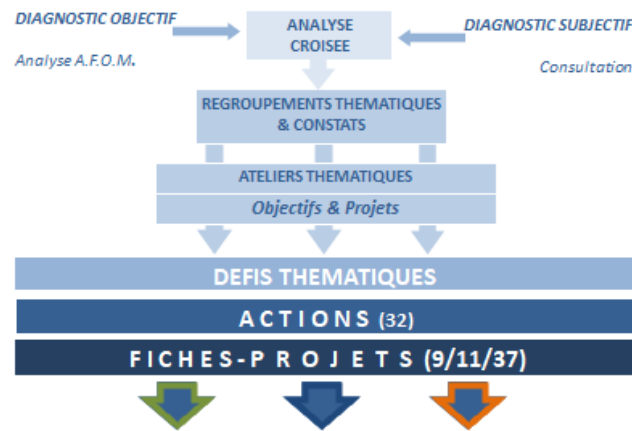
DIAGNOSTIC OBJECTIF

Analyse A.F.O.M.

ANALYSE CROISEE

DIAGNOSTIC SUBJECTIF

Consultation

REGROUPEMENTS THEMATIQUES & CONSTATS

ATELIERS THEMATIQUES

Objectifs & Projets

DEFIS THEMATIQUES

ACTIONS (32)

FICHES-PROJETS (9/11/37)